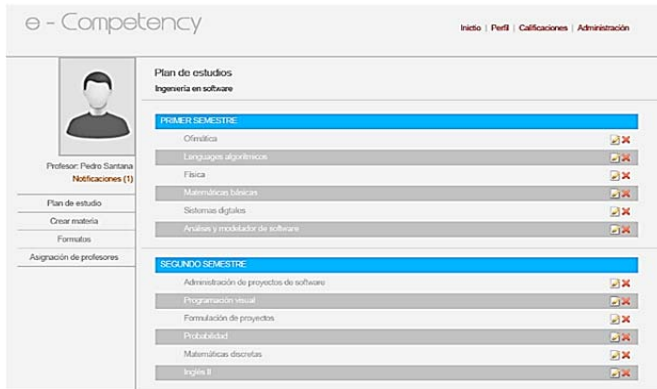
e - Competency

Inicio | Perfil | Calificaciones | Administración

Profesor: Pedro Santana
Notificaciones (1)

Plan de estudio
Crear materia
Formatos
Asignación de profesores

Plan de estudios
Ingeniería en software

PRIMER SEMESTRE
Ofimática
Lenguajes algorítmicos
Física
Matemáticas básicas
Sistemas digitales
Análisis y modelador de software

SEGUNDO SEMESTRE
Administración de proyectos de software
Programación visual
Formulación de proyectos
Probabilidad
Matemáticas discretas
Inglés II